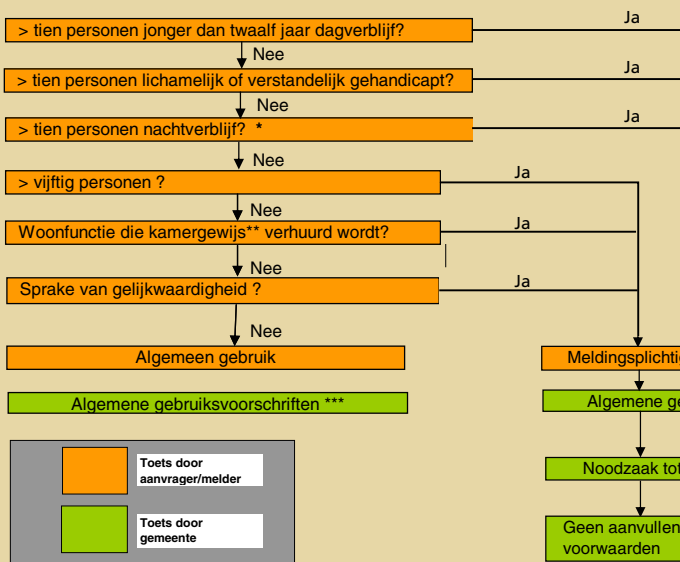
> tien personen jonger dan twaalf jaar dagverblijf?

Ja

Nee

> tien personen lichamelijk of verstandelijk gehandicapt?

Ja

Nee

> tien personen nachtverblijf? *

Ja

Nee

> vijftig personen ?

Ja

Nee

Woonfunctie die kamergewijs** verhuurd wordt?

Ja

Nee

Sprake van gelijkwaardigheid ?

Ja

Nee

Algemeen gebruik

Algemene gebruiksvoorschriften ***

Meldingsplichtig

Algemene ge

Noodzaak tot

Geen aanvullen voorwaarden

Toets door aanvrager/melder

Toets door gemeente